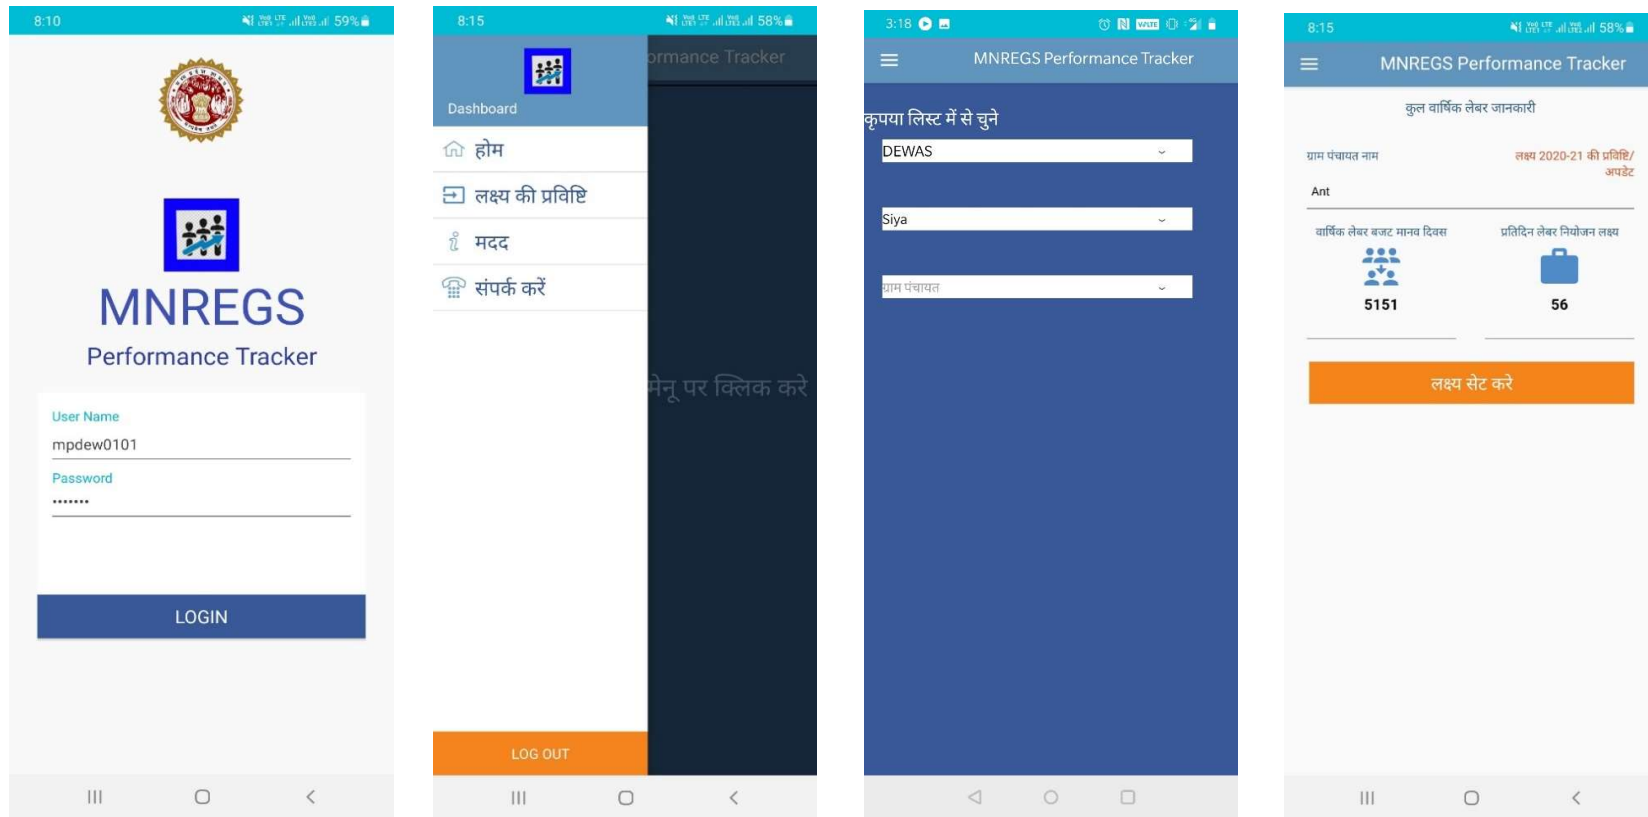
8:10 59%

MNREGS

Performance Tracker

User Name

mpdew0101

Password

•••••••

LOGIN

8:15 58%

Dashboard

ormance Tracker

होम

लक्ष्य की प्रविष्टि

मदद

संपर्क करें

मेनू पर क्लिक करे

LOG OUT

3:18

MNREGS Performance Tracker

कृपया लिस्ट में से चुने

DEWAS

Siya

ग्राम पंचायत

8:15 58%

MNREGS Performance Tracker

कुल वार्षिक लेबर जानकारी

ग्राम पंचायत नाम

लक्ष्य 2020-21 की प्रविष्टि/ अपडेट

Ant

वार्षिक लेबर बजट मानव दिवस

प्रतिदिन लेबर नियोजन लक्ष्य

5151

56

लक्ष्य सेट करे